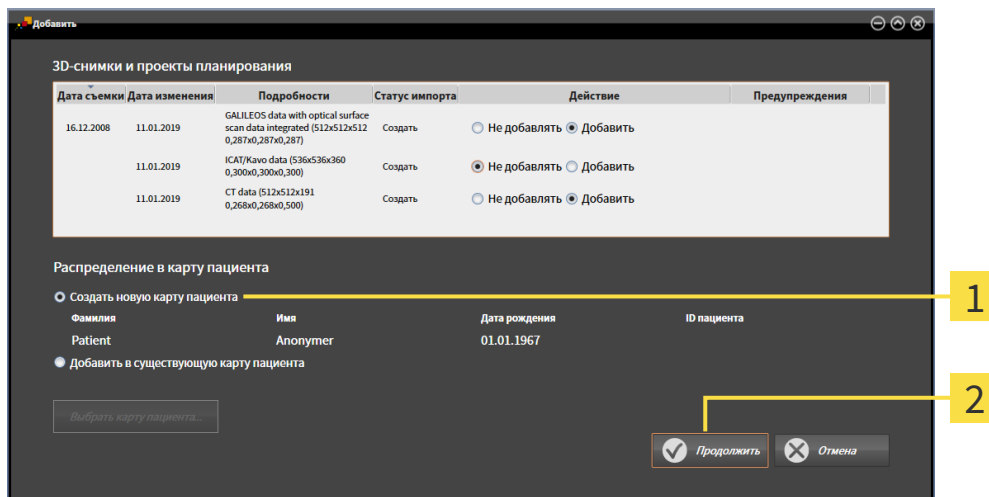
Добавить

3D-снимки и проекты планирования

| Дата съемки | Дата изменения | Подробности | Статус импорта | Действие | Предупреждения |
|---|---|---|---|---|---|
| 16.12.2008 | 11.01.2019 | GALILEOS data with optical surface scan data integrated (512x512x512 0,287x0,287x0,287) | Создать | ○ Не добавлять ● Добавить | |
| | 11.01.2019 | ICAT/Kavo data (536x536x360 0,300x0,300x0,300) | Создать | ● Не добавлять ○ Добавить | |
| | 11.01.2019 | CT data (512x512x191 0,268x0,268x0,500) | Создать | ○ Не добавлять ● Добавить | |

Распределение в карту пациента

Создать новую карту пациента

| Фамилия | Имя | Дата рождения | ID пациента |
|---|---|---|---|
| Patient | Anonymer | 01.01.1967 | |

Добавить в существующую карту пациента

Выбрать карту пациента...

Продолжить

Отмена

1

2